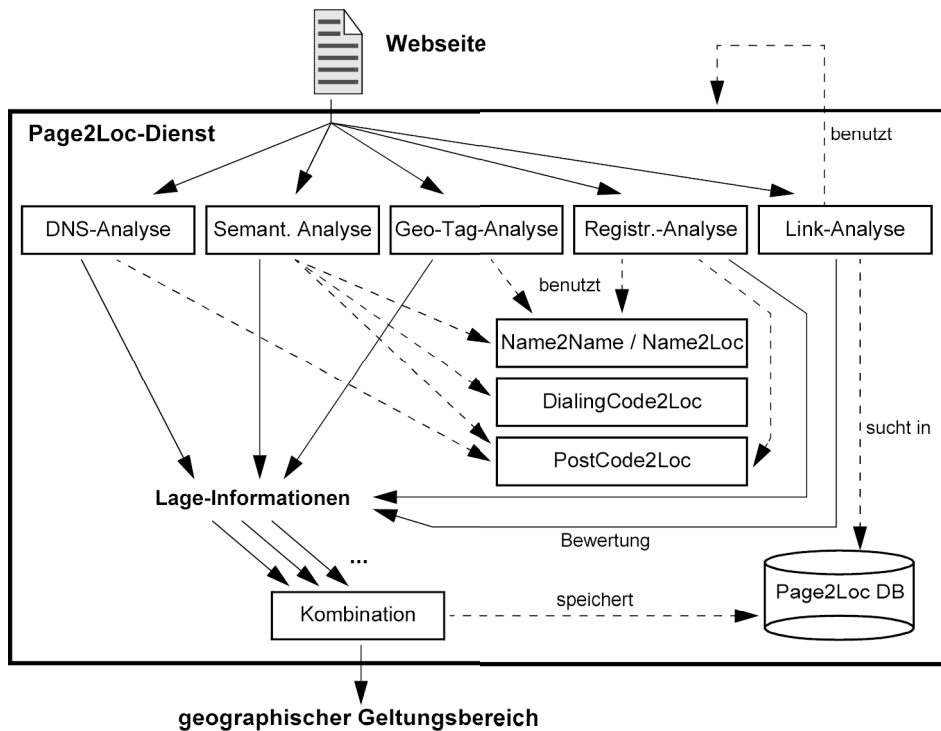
Webseite

Page2Loc-Dienst

benutzt

DNS-Analyse

Semant. Analyse

Geo-Tag-Analyse

Registr.-Analyse

Link-Analyse

benutzt

Name2Name / Name2Loc

DialingCode2Loc

sucht in

PostCode2Loc

Lage-Informationen

Bewertung

...

Page2Loc DB

speichert

Kombination

geographischer Geltungsbereich